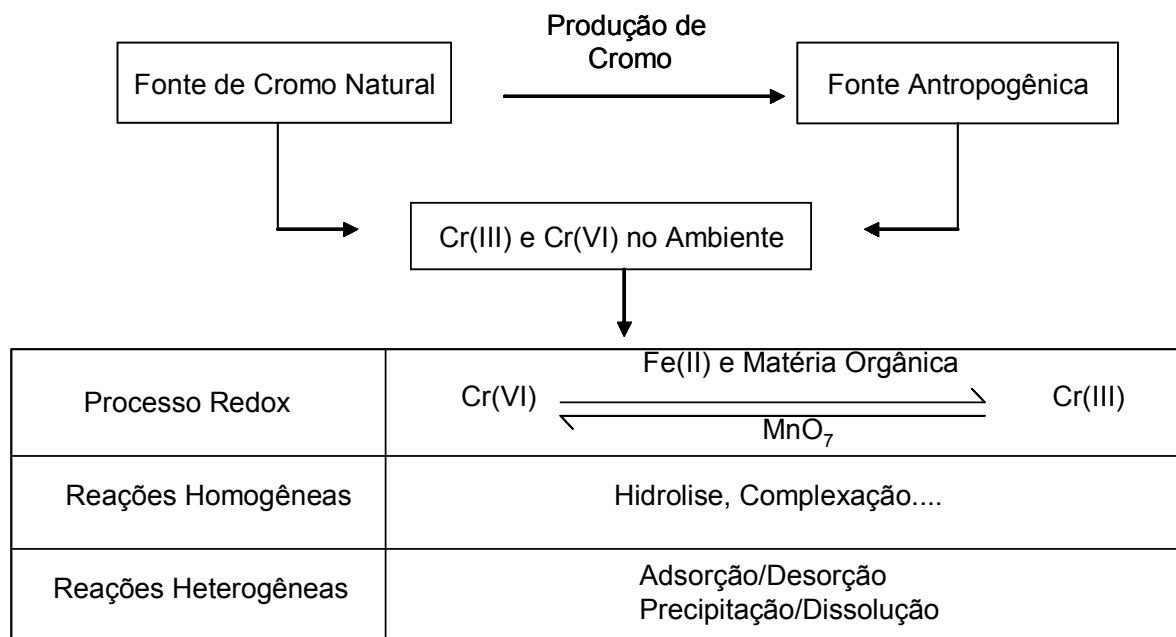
Fonte de Cromo Natural

Produção de Cromo

Fonte Antropogênica

Cr(III) e Cr(VI) no Ambiente

| Processo Redox | Cr(VI) $\rightleftharpoons$ Cr(III) (Fe(II) e Matéria Orgânica / $MnO_7$) |
|---|---|
| Reações Homogêneas | Hidrolise, Complexação.... |
| Reações Heterogêneas | Adsorção/Desorção Precipitação/Dissolução |